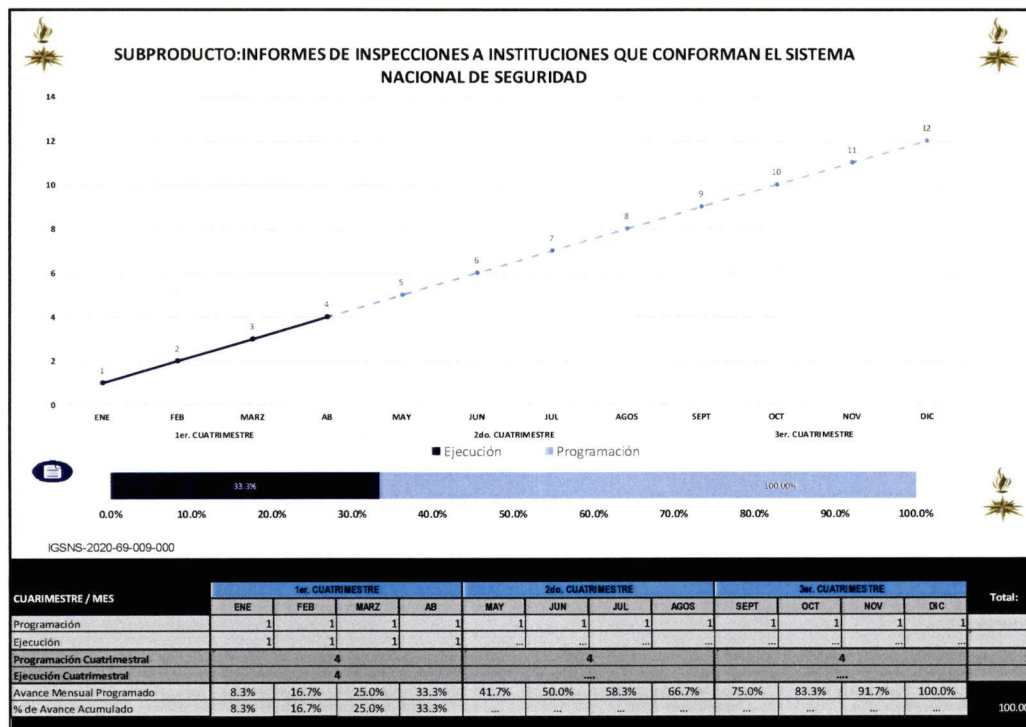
SUBPRODUCTO:INFORMES DE INSPECCIONES A INSTITUCIONES QUE CONFORMAN EL SISTEMA NACIONAL DE SEGURIDAD

14
12
10
8
6
4
2
0

1 2 3 4 5 6 7 8 9 10 11 12

ENE FEB MARZ AB MAY JUN JUL AGOS SEPT OCT NOV DIC
1er. CUATRIMESTRE 2do. CUATRIMESTRE 3er. CUATRIMESTRE

■ Ejecución ■ Programación

33.3% 100.00%

0.0% 10.0% 20.0% 30.0% 40.0% 50.0% 60.0% 70.0% 80.0% 90.0% 100.0%

IGSNS-2020-69-009-000

| CUARIMESTRE / MES | 1er. CUATRIMESTRE | | | | 2do. CUATRIMESTRE | | | | 3er. CUATRIMESTRE | | | | Total: |
|---|---|---|---|---|---|---|---|---|---|---|---|---|---|
| | ENE | FEB | MARZ | AB | MAY | JUN | JUL | AGOS | SEPT | OCT | NOV | DIC | |
| Programación | 1 | 1 | 1 | 1 | 1 | 1 | 1 | 1 | 1 | 1 | 1 | 1 | |
| Ejecución | 1 | 1 | 1 | 1 | ... | ... | ... | ... | ... | ... | ... | ... | |
| Programación Cuatrimestral | 4 | | | | 4 | | | | 4 | | | | |
| Ejecución Cuatrimestral | 4 | | | | .... | | | | .... | | | | |
| Avance Mensual Programado | 8.3% | 16.7% | 25.0% | 33.3% | 41.7% | 50.0% | 58.3% | 66.7% | 75.0% | 83.3% | 91.7% | 100.0% | |
| % de Avance Acumulado | 8.3% | 16.7% | 25.0% | 33.3% | ... | ... | ... | ... | ... | ... | ... | ... | 100.0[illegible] |